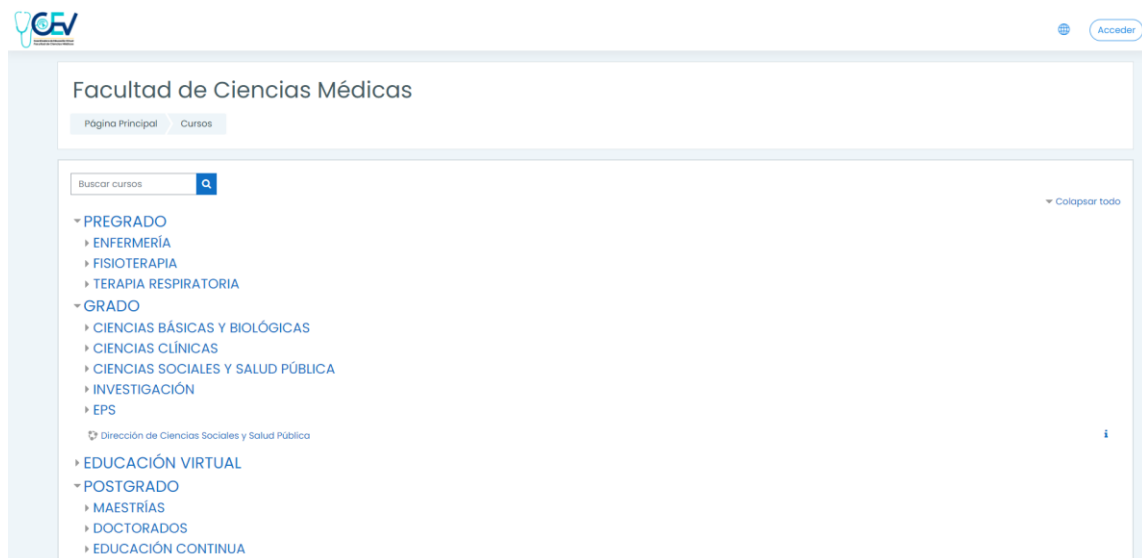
CEV
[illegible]

Acceder

Facultad de Ciencias Médicas

Página Principal Cursos

Buscar cursos

Colapsar todo

PREGRADO
ENFERMERÍA
FISIOTERAPIA
TERAPIA RESPIRATORIA
GRADO
CIENCIAS BÁSICAS Y BIOLÓGICAS
CIENCIAS CLÍNICAS
CIENCIAS SOCIALES Y SALUD PÚBLICA
INVESTIGACIÓN
EPS
Dirección de Ciencias Sociales y Salud Pública
EDUCACIÓN VIRTUAL
POSTGRADO
MAESTRÍAS
DOCTORADOS
EDUCACIÓN CONTINUA